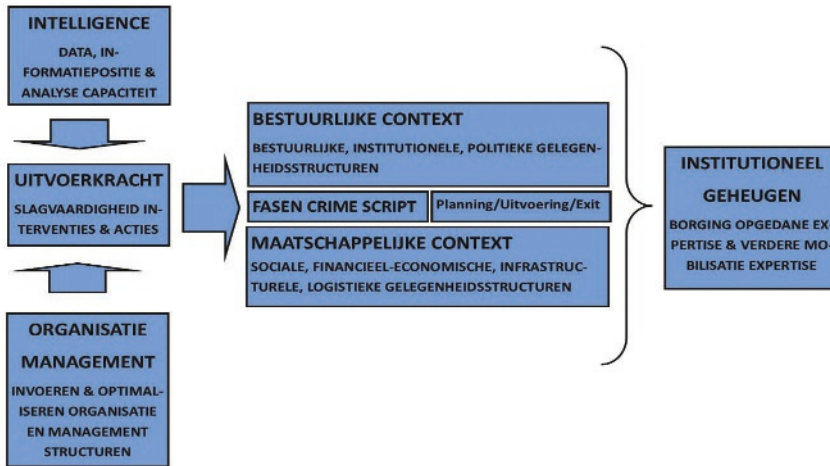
INTELLIGENCE
DATA, INFORMATIEPOSITIE & ANALYSE CAPACITEIT

UITVOERKRACHT
SLAGVAARDIGHEID INTERVENTIES & ACTIES

ORGANISATIE MANAGEMENT
INVOEREN & OPTIMALISEREN ORGANISATIE EN MANAGEMENT STRUCTUREN

BESTUURLIJKE CONTEXT
BESTUURLIJKE, INSTITUTIONELE, POLITIEKE GELEGENHEIDSSTRUCTUREN

FASEN CRIME SCRIPT
Planning/Uitvoering/Exit

MAATSCHAPPELIJKE CONTEXT
SOCIALE, FINANCIEEL-ECONOMISCHE, INFRASTRUCTURELE, LOGISTIEKE GELEGENHEIDSSTRUCTUREN

INSTITUTIONEEL GEHEUGEN
BORGING OPGEDANE EXPERTISE & VERDERE MOBILISATIE EXPERTISE